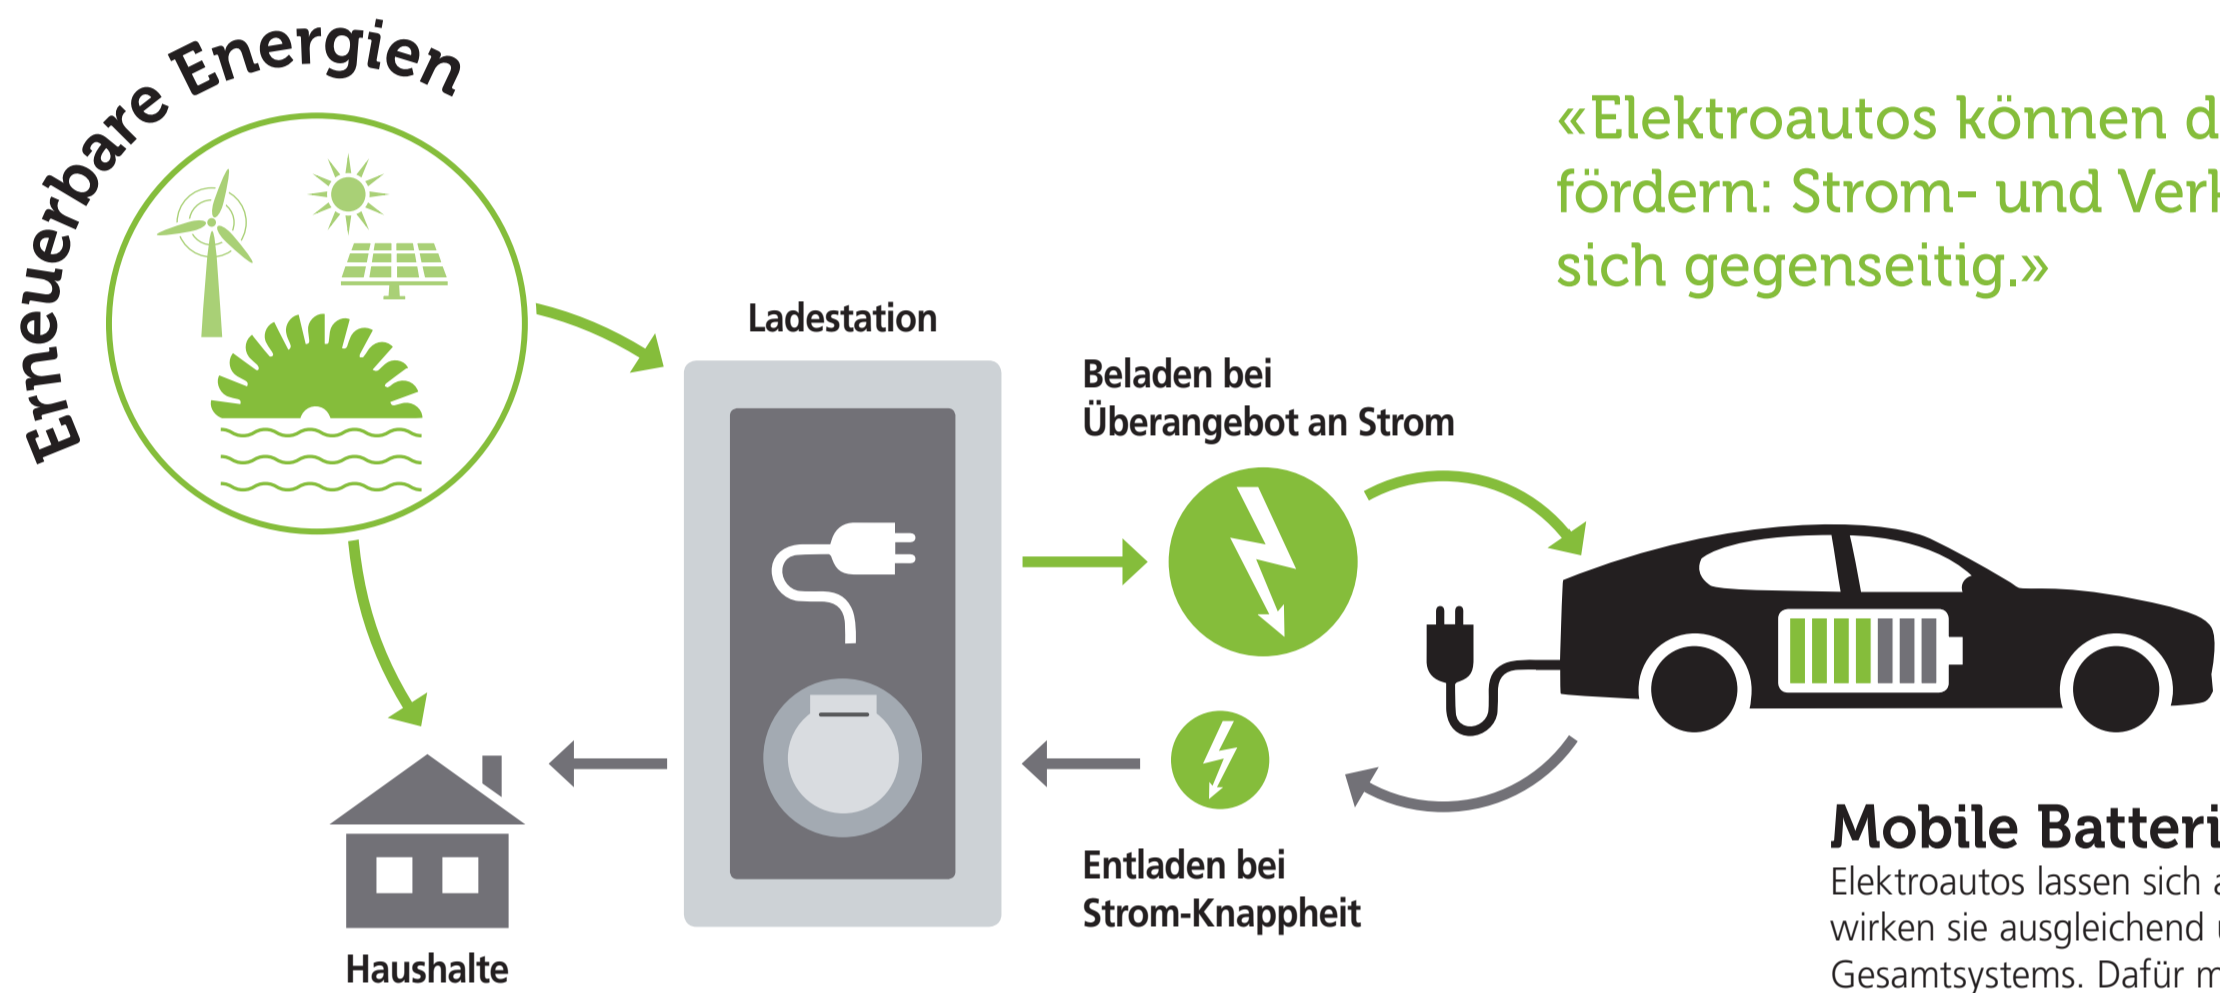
Erneuerbare Energien

«Elektroautos können d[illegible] fördern: Strom- und Verk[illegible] sich gegenseitig.»

Ladestation

Beladen bei Überangebot an Strom

Entladen bei Strom-Knappheit

Haushalte

Mobile Batteri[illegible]
Elektroautos lassen sich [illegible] wirken sie ausgleichend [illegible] Gesamtsystems. Dafür m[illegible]